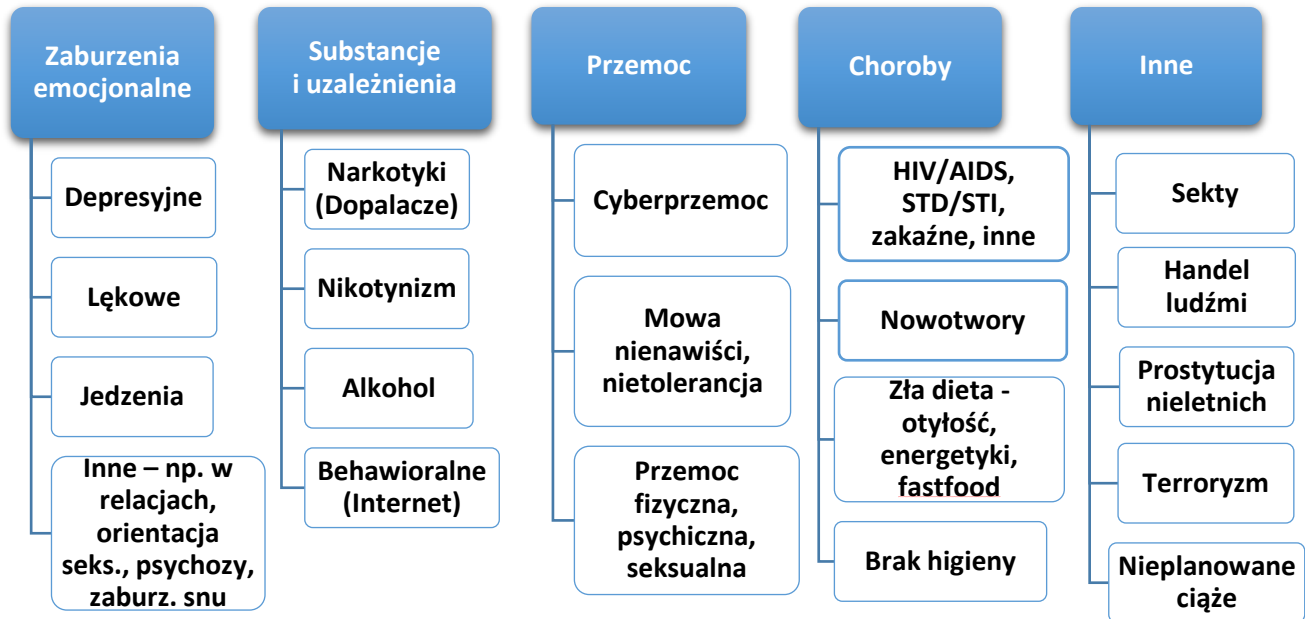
Zaburzenia emocjonalne

Depresyjne

Lękowe

Jedzenia

Inne – np. w relacjach, orientacja seks., psychozy, zaburz. snu

Substancje i uzależnienia

Narkotyki (Dopalacze)

Nikotynizm

Alkohol

Behawioralne (Internet)

Przemoc

Cyberprzemoc

Mowa nienawiści, nietolerancja

Przemoc fizyczna, psychiczna, seksualna

Choroby

HIV/AIDS, STD/STI, zakaźne, inne

Nowotwory

Zła dieta - otyłość, energetyki, fastfood

Brak higieny

Inne

Sekty

Handel ludźmi

Prostytucja nieletnich

Terroryzm

Nieplanowane ciąże